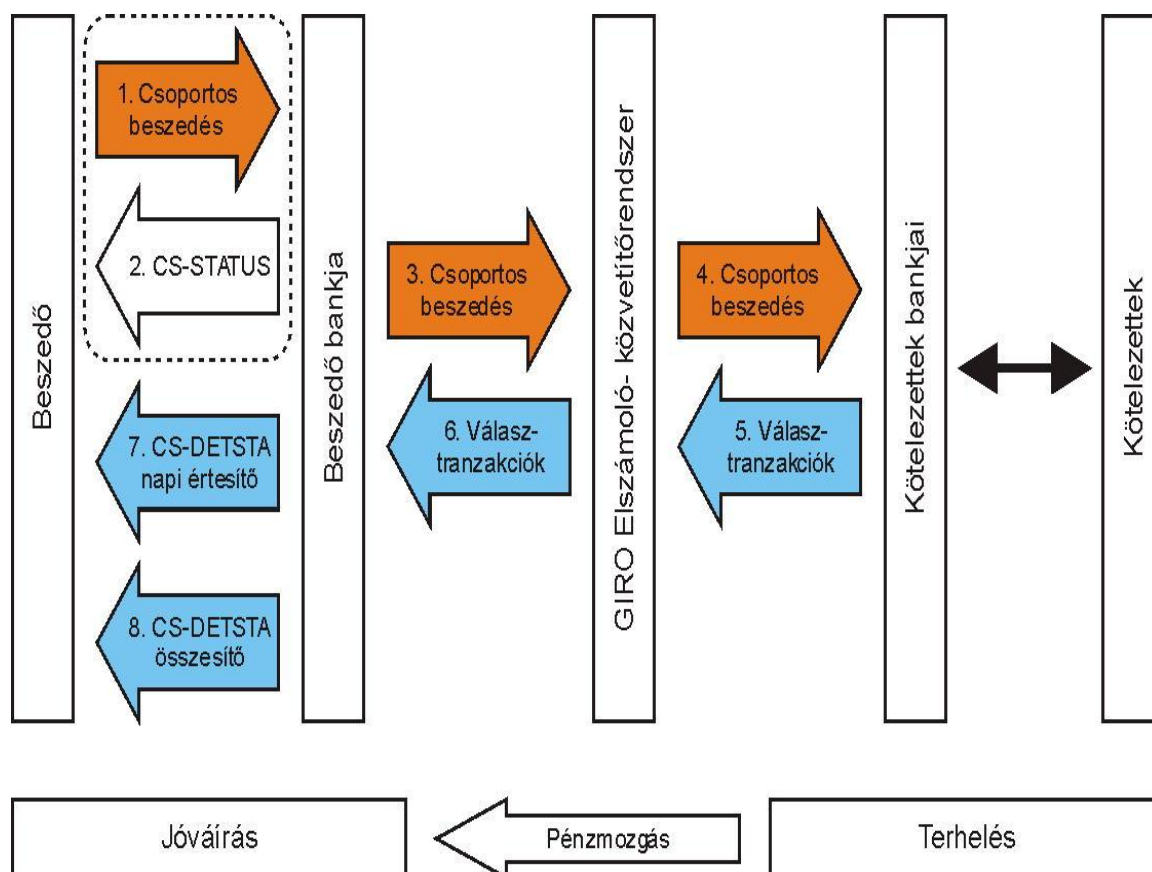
Beszedő

1. Csoportos beszedés

2. CS-STATUS

7. CS-DETSTA napi értesítő

8. CS-DETSTA összesítő

Beszedő bankja

3. Csoportos beszedés

6. Válasz-tranzakciók

GIRO Elszámoló- közvetítőrendszer

4. Csoportos beszedés

5. Válasz-tranzakciók

Kötelezettek bankjai

Kötelezettek

Jóváírás

Pénzmozgás

Terhelés